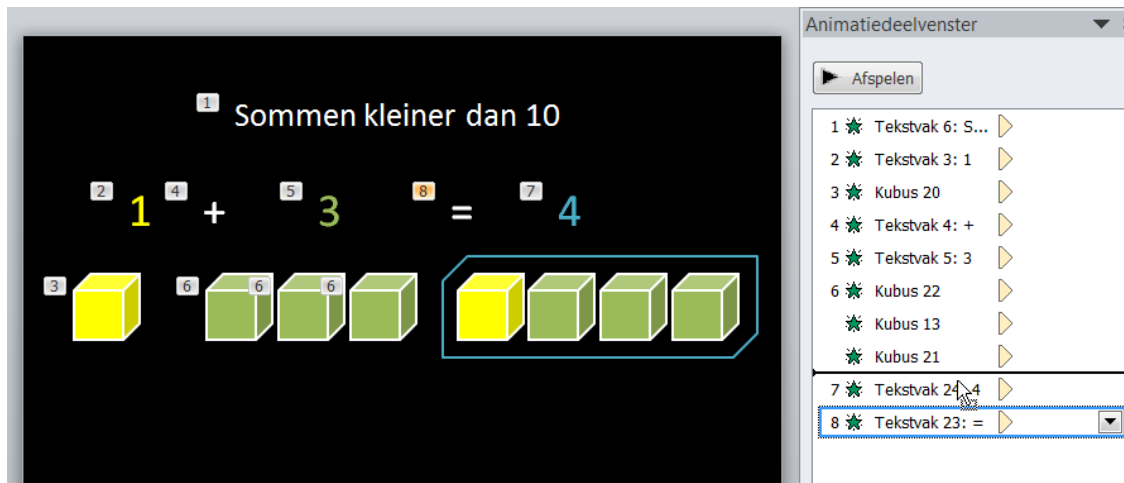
1 Sommen kleiner dan 10

2 1 4 + 5 3 8 = 7 4

3 6 6 6

Animatiedeelvenster

Afspelen

1 Tekstvak 6: S...
2 Tekstvak 3: 1
3 Kubus 20
4 Tekstvak 4: +
5 Tekstvak 5: 3
6 Kubus 22
Kubus 13
Kubus 21
7 Tekstvak 24: 4
8 Tekstvak 23: =